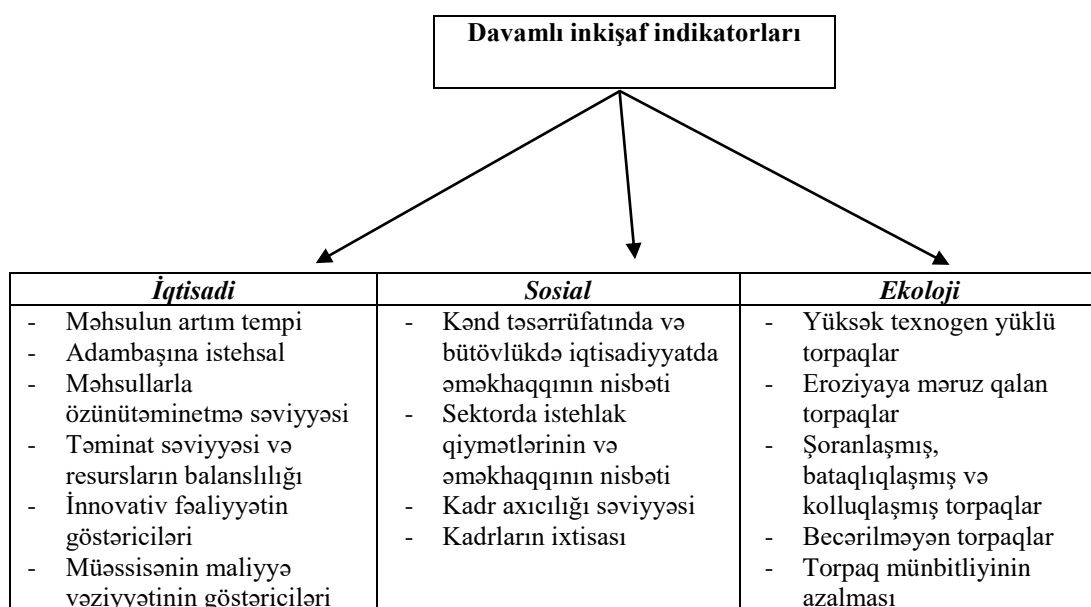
Davamlı inkişaf indikatorları

| İqtisadi | Sosial | Ekoloji |
|---|---|---|
| - Məhsulun artım tempi<br>- Adambaşına istehsal<br>- Məhsullarla özünütəminetmə səviyyəsi<br>- Təminat səviyyəsi və resursların balanslılığı<br>- İnnovativ fəaliyyətin göstəriciləri<br>- Müəssisənin maliyyə vəziyyətinin göstəriciləri | - Kənd təsərrüfatında və bütövlükdə iqtisadiyyatda əməkhaqqının nisbəti<br>- Sektorda istehlak qiymətlərinin və əməkhaqqının nisbəti<br>- Kadr axıcılığı səviyyəsi<br>- Kadrların ixtisası | - Yüksək texnogen yüklü torpaqlar<br>- Eroziyaya məruz qalan torpaqlar<br>- Şoranlaşmış, bataqlıqlaşmış və kolluqlaşmış torpaqlar<br>- Becərilməyən torpaqlar<br>- Torpaq münbitliyinin azalması |